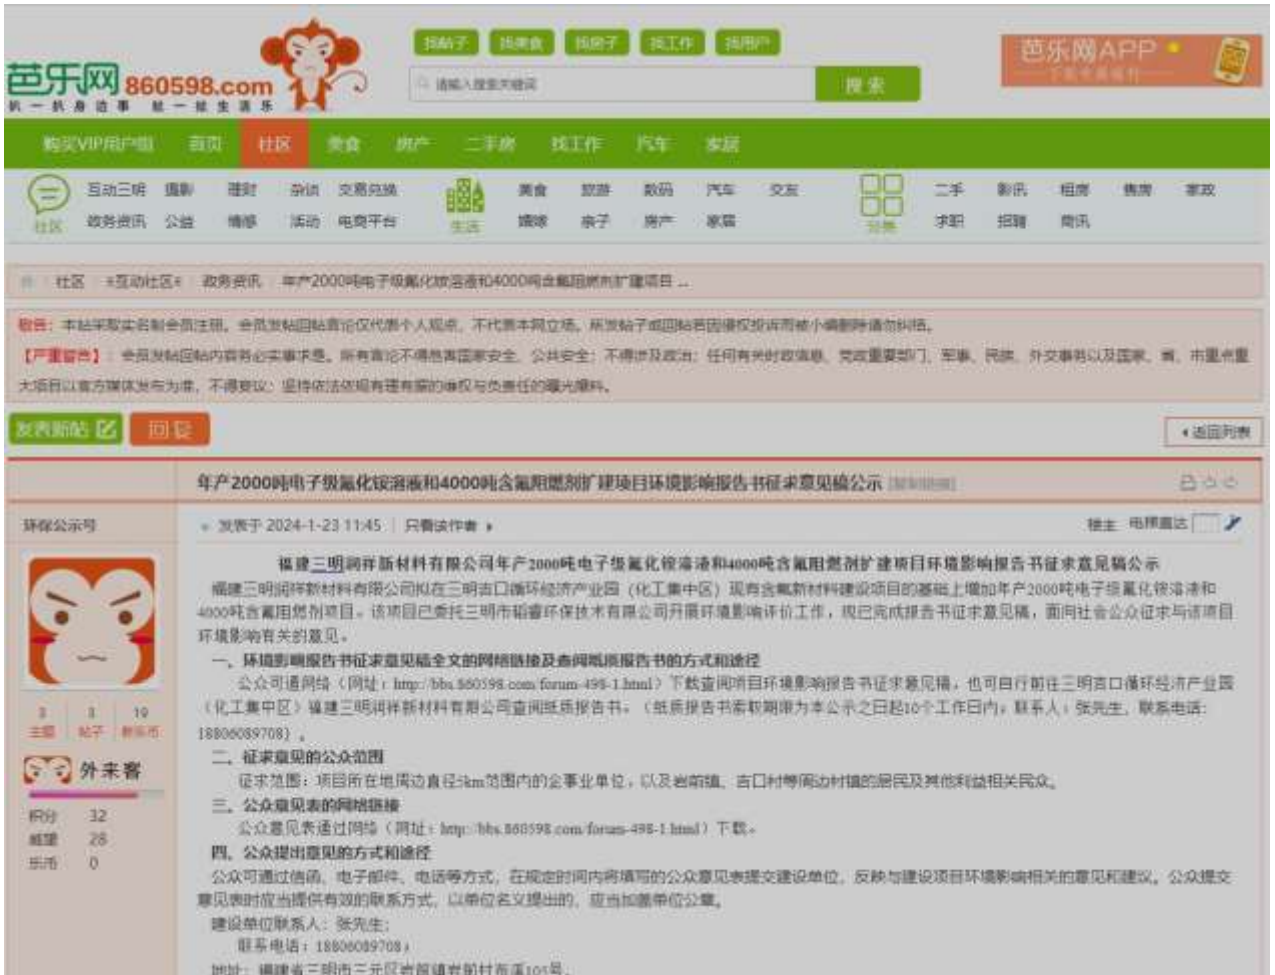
芭乐网 860598.com
玩一玩身边事 过一过生活乐

找帖子 找美食 找房子 找工作 找用户
请输入搜索关键词
搜索

芭乐网APP
下载手机客户端

购买VIP用户组 首页 社区 美食 房产 二手房 找工作 汽车 家居

社区 互动三明 摄影 理财 杂谈 交易兑换 政务资讯 公益 情感 活动 电商平台
生活 美食 旅游 数码 汽车 交友 婚嫁 亲子 房产 家居
分类 二手 影讯 租房 售房 家政 求职 招聘 商讯

社区 › 互动社区 › 政务资讯 › 年产2000吨电子级氟化铵溶液和4000吨含氟阻燃剂扩建项目 ...

提示：本站采取实名制会员注册，会员发帖回帖言论仅代表个人观点，不代表本网立场，所发帖子或回帖若因侵权投诉将被小编删除请勿纠结。
【严重警告】：会员发帖回帖内容务必实事求是，所有言论不得危害国家安全、公共安全；不得涉及政治；任何有关时政信息、党政重要部门、军事、民族、外交事务以及国家、省、市重点大项目以官方媒体发布为准，不得妄议；坚持依法依规有理有据的维权与负责任的曝光爆料。

发表新帖 回复 返回列表

年产2000吨电子级氟化铵溶液和4000吨含氟阻燃剂扩建项目环境影响报告书征求意见稿公示 [复制链接]

环保公示号
3 主题 3 帖子 10 新乐币
外来客
积分 32
威望 28
乐币 0

发表于 2024-1-23 11:45 | 只看该作者 楼主 电梯直达

福建三明润祥新材料有限公司年产2000吨电子级氟化铵溶液和4000吨含氟阻燃剂扩建项目环境影响报告书征求意见稿公示
福建三明润祥新材料有限公司拟在三明吉口循环经济产业园（化工集中区）现有含氟新材料建设项目的基础上增加年产2000吨电子级氟化铵溶液和4000吨含氟阻燃剂项目。该项目已委托三明市韬睿环保技术有限公司开展环境影响评价工作，现已完成报告书征求意见稿，面向社会公众征求与该项目环境影响有关的意见。
一、环境影响报告书征求意见稿全文的网络链接及查阅纸质报告书的方式和途径
公众可通过网络（网址：http://bbs.860598.com/forum-498-1.html）下载查阅项目环境影响报告书征求意见稿，也可自行前往三明吉口循环经济产业园（化工集中区）福建三明润祥新材料有限公司查阅纸质报告书。（纸质报告书索取期限为本公示之日起10个工作日内，联系人：张先生，联系电话：18806089708）。
二、征求意见的公众范围
征求范围：项目所在地周边直径5km范围内的企事业单位，以及岩前镇、吉口村等周边村镇的居民及其他利益相关民众。
三、公众意见表的网络链接
公众意见表通过网络（网址：http://bbs.860598.com/forum-498-1.html）下载。
四、公众提出意见的方式和途径
公众可通过信函、电子邮件、电话等方式，在规定时间内将填写的公众意见表提交建设单位，反映与建设项目环境影响相关的意见和建议。公众提交意见表时应当提供有效的联系方式，以单位名义提出的，应当加盖单位公章。
建设单位联系人：张先生；
联系电话：18806089708；
地址：福建省三明市三元区岩前镇岩前村东溪105号。